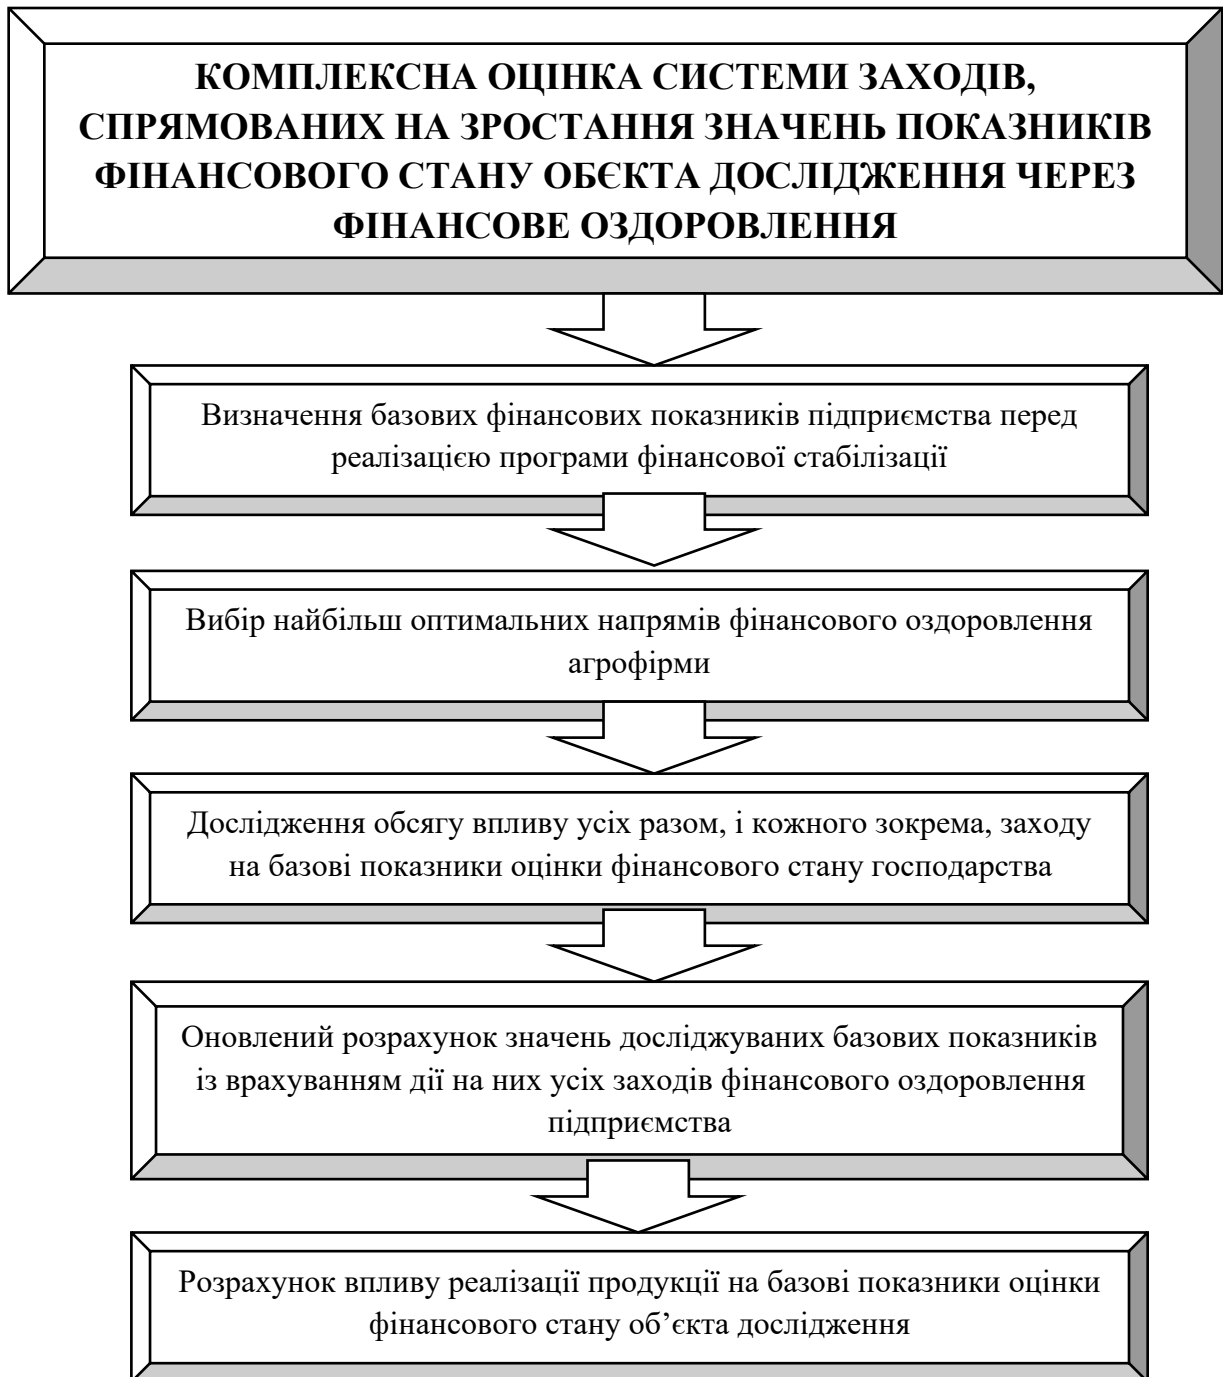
КОМПЛЕКСНА ОЦІНКА СИСТЕМИ ЗАХОДІВ, СПРЯМОВАНИХ НА ЗРОСТАННЯ ЗНАЧЕНЬ ПОКАЗНИКІВ ФІНАНСОВОГО СТАНУ ОБЄКТА ДОСЛІДЖЕННЯ ЧЕРЕЗ ФІНАНСОВЕ ОЗДОРОВЛЕННЯ

Визначення базових фінансових показників підприємства перед реалізацією програми фінансової стабілізації

Вибір найбільш оптимальних напрямів фінансового оздоровлення агрофірми

Дослідження обсягу впливу усіх разом, і кожного зокрема, заходу на базові показники оцінки фінансового стану господарства

Оновлений розрахунок значень досліджуваних базових показників із врахуванням дії на них усіх заходів фінансового оздоровлення підприємства

Розрахунок впливу реалізації продукції на базові показники оцінки фінансового стану об’єкта дослідження